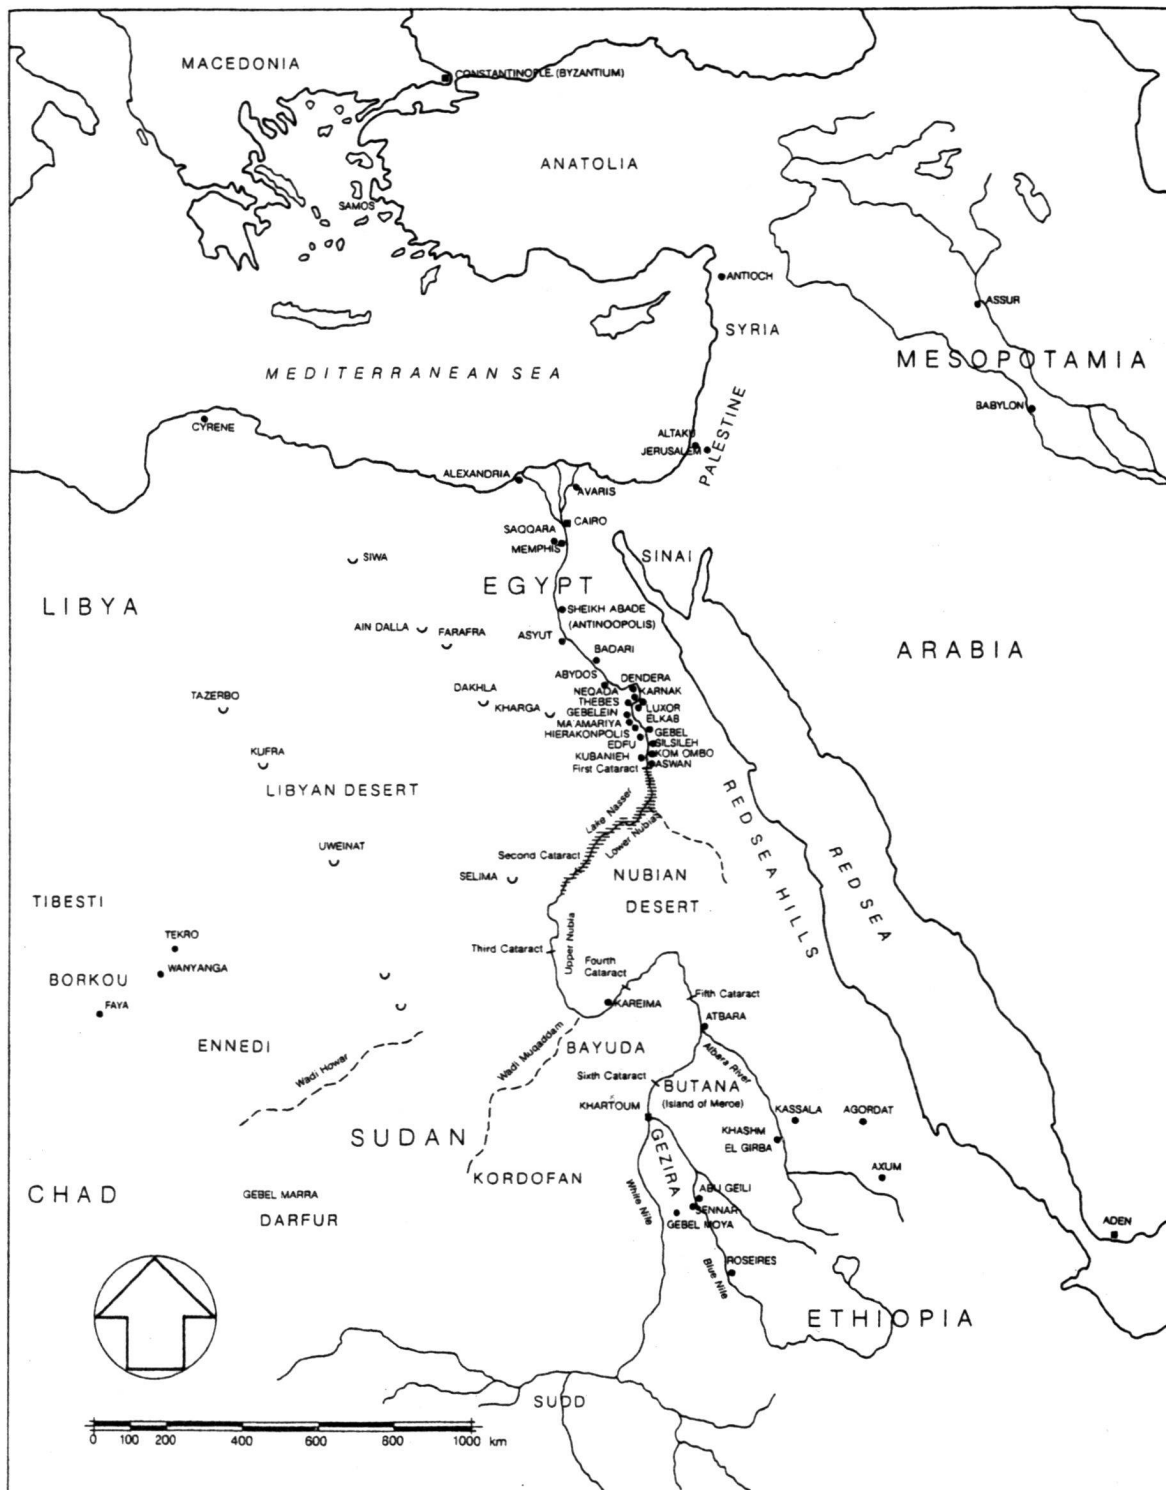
MACEDONIA
CONSTANTINOPLE (BYZANTIUM)
ANATOLIA
SAMOS
ANTIOCH
ASSUR
SYRIA
MESOPOTAMIA
MEDITERRANEAN SEA
PALESTINE
BABYLON
CYRENE
ALTAKU
JERUSALEM
ALEXANDRIA
AVARIS
CAIRO
SAQQARA
MEMPHIS
SIWA
SINAI
EGYPT
LIBYA
SHEIKH ABADE (ANTINOOPOLIS)
AIN DALLA
FARAFRA
ASYUT
BADARI
ARABIA
ABYDOS
DENDERA
DAKHLA
NEQADA
KARNAK
TAZERBO
KHARGA
THEBES
LUXOR
GEBELEIN
ELKAB
MA'AMARIYA
HIERAKONPOLIS
GEBEL
EDFU
SILSILEH
KUFRA
KUBANIEH
KOM OMBO
First Cataract
ASWAN
LIBYAN DESERT
Lake Nasser
Lower Nubia
RED SEA HILLS
RED SEA
UWEINAT
Second Cataract
SELIMA
NUBIAN
DESERT
TIBESTI
Upper Nubia
TEKRO
Third Cataract
Fourth Cataract
BORKOU
WANYANGA
KAREIMA
Fifth Cataract
FAYA
ATBARA
ENNEDI
Wadi Howar
Wadi Muqaddam
BAYUDA
Atbara River
Sixth Cataract
BUTANA (Island of Meroe)
KASSALA
AGORDAT
KHARTOUM
SUDAN
KHASHM EL GIRBA
GEZIRA
KORDOFAN
AXUM
White Nile
CHAD
GEBEL MARRA
ABU GEILI
DARFUR
SENNAR
GEBEL MOYA
ADEN
ROSEIRES
Blue Nile
ETHIOPIA
SUDD
0 100 200 400 600 800 1000 km